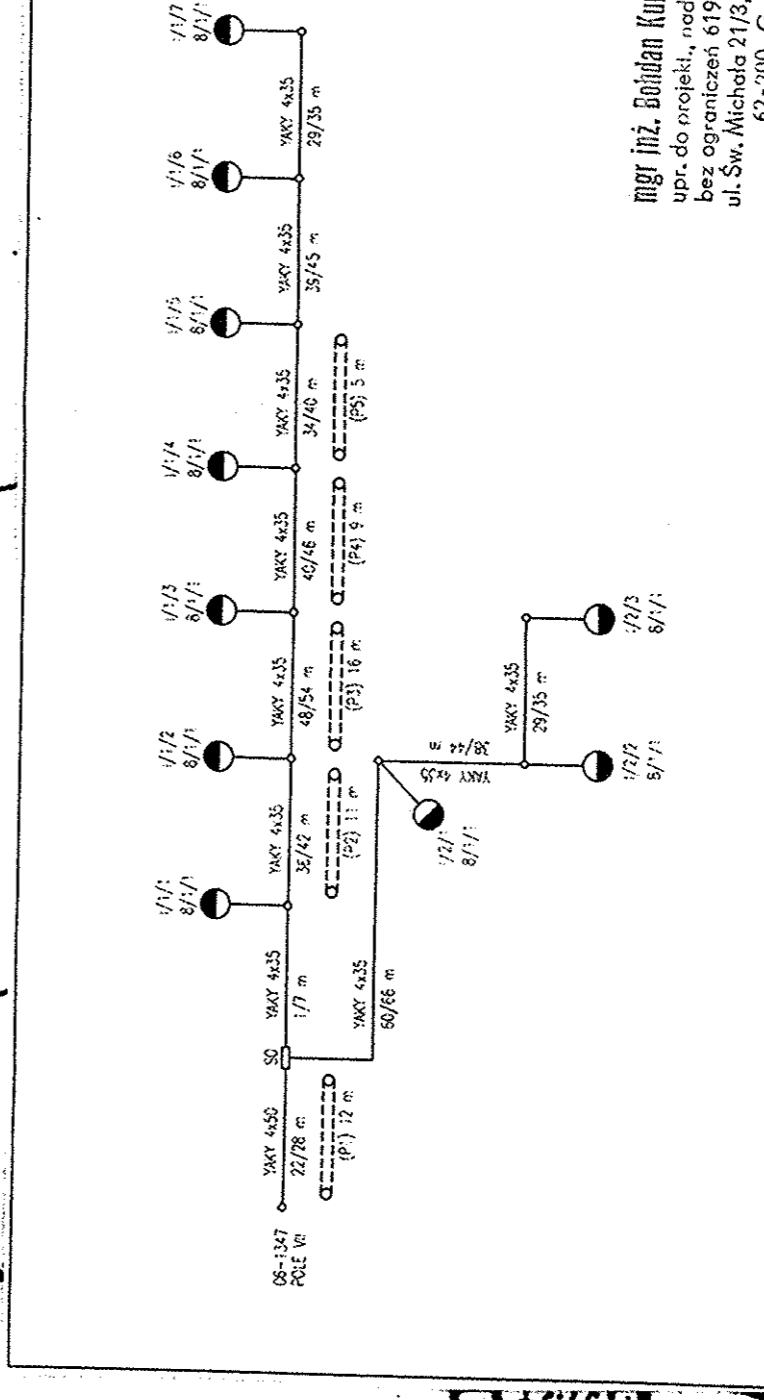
OS-1347
POLE V

YAKY 4x50
22/28 m
(P1) 12 m

SO

YAKY 4x35
1/7 m

1/1/1
8/1/1

YAKY 4x35
35/42 m
(P2) 11 m

1/1/2
8/1/1

YAKY 4x35
48/54 m
(P3) 16 m

1/1/3
8/1/1

YAKY 4x35
40/46 m
(P4) 9 m

1/1/4
8/1/1

YAKY 4x35
34/40 m
(P5) 5 m

1/1/5
8/1/1

YAKY 4x35
35/45 m

1/1/6
8/1/1

YAKY 4x35
29/35 m

1/1/7
8/1/1

YAKY 4x35
60/66 m

1/2/1
8/1/1

YAKY 4x35
38/44 m

YAKY 4x35
29/35 m

1/2/2
8/1/1

1/2/3
8/1/1

mgr inż. Bohdan Ku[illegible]
upr. do projekt., nad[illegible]
bez ograniczeń 619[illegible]
ul. Św. Michała 21/3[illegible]
62-200 G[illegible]